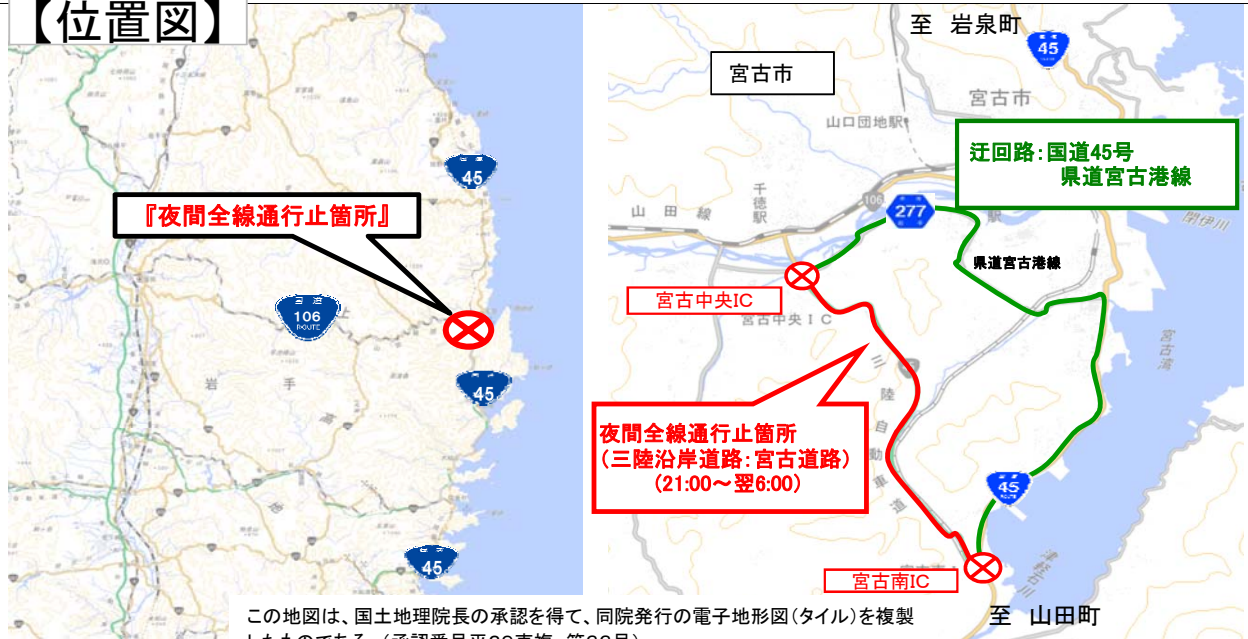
【位置図】

45

『夜間全線通行止箇所』

106 ROUTE

45

岩 手

45

至 岩泉町

45

宮古市

宮古市

山口団地駅

迂回路：国道45号
県道宮古港線

山 田 線

千徳駅

106

277

県道宮古港線

宮古中央IC

宮古中央ＩＣ

三陸自動車道

宮古湾

夜間全線通行止箇所
（三陸沿岸道路：宮古道路）
（21:00～翌6:00）

45

宮古南IC

至 山田町

この地図は、国土地理院長の承認を得て、同院発行の電子地形図（タイル）を複製
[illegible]